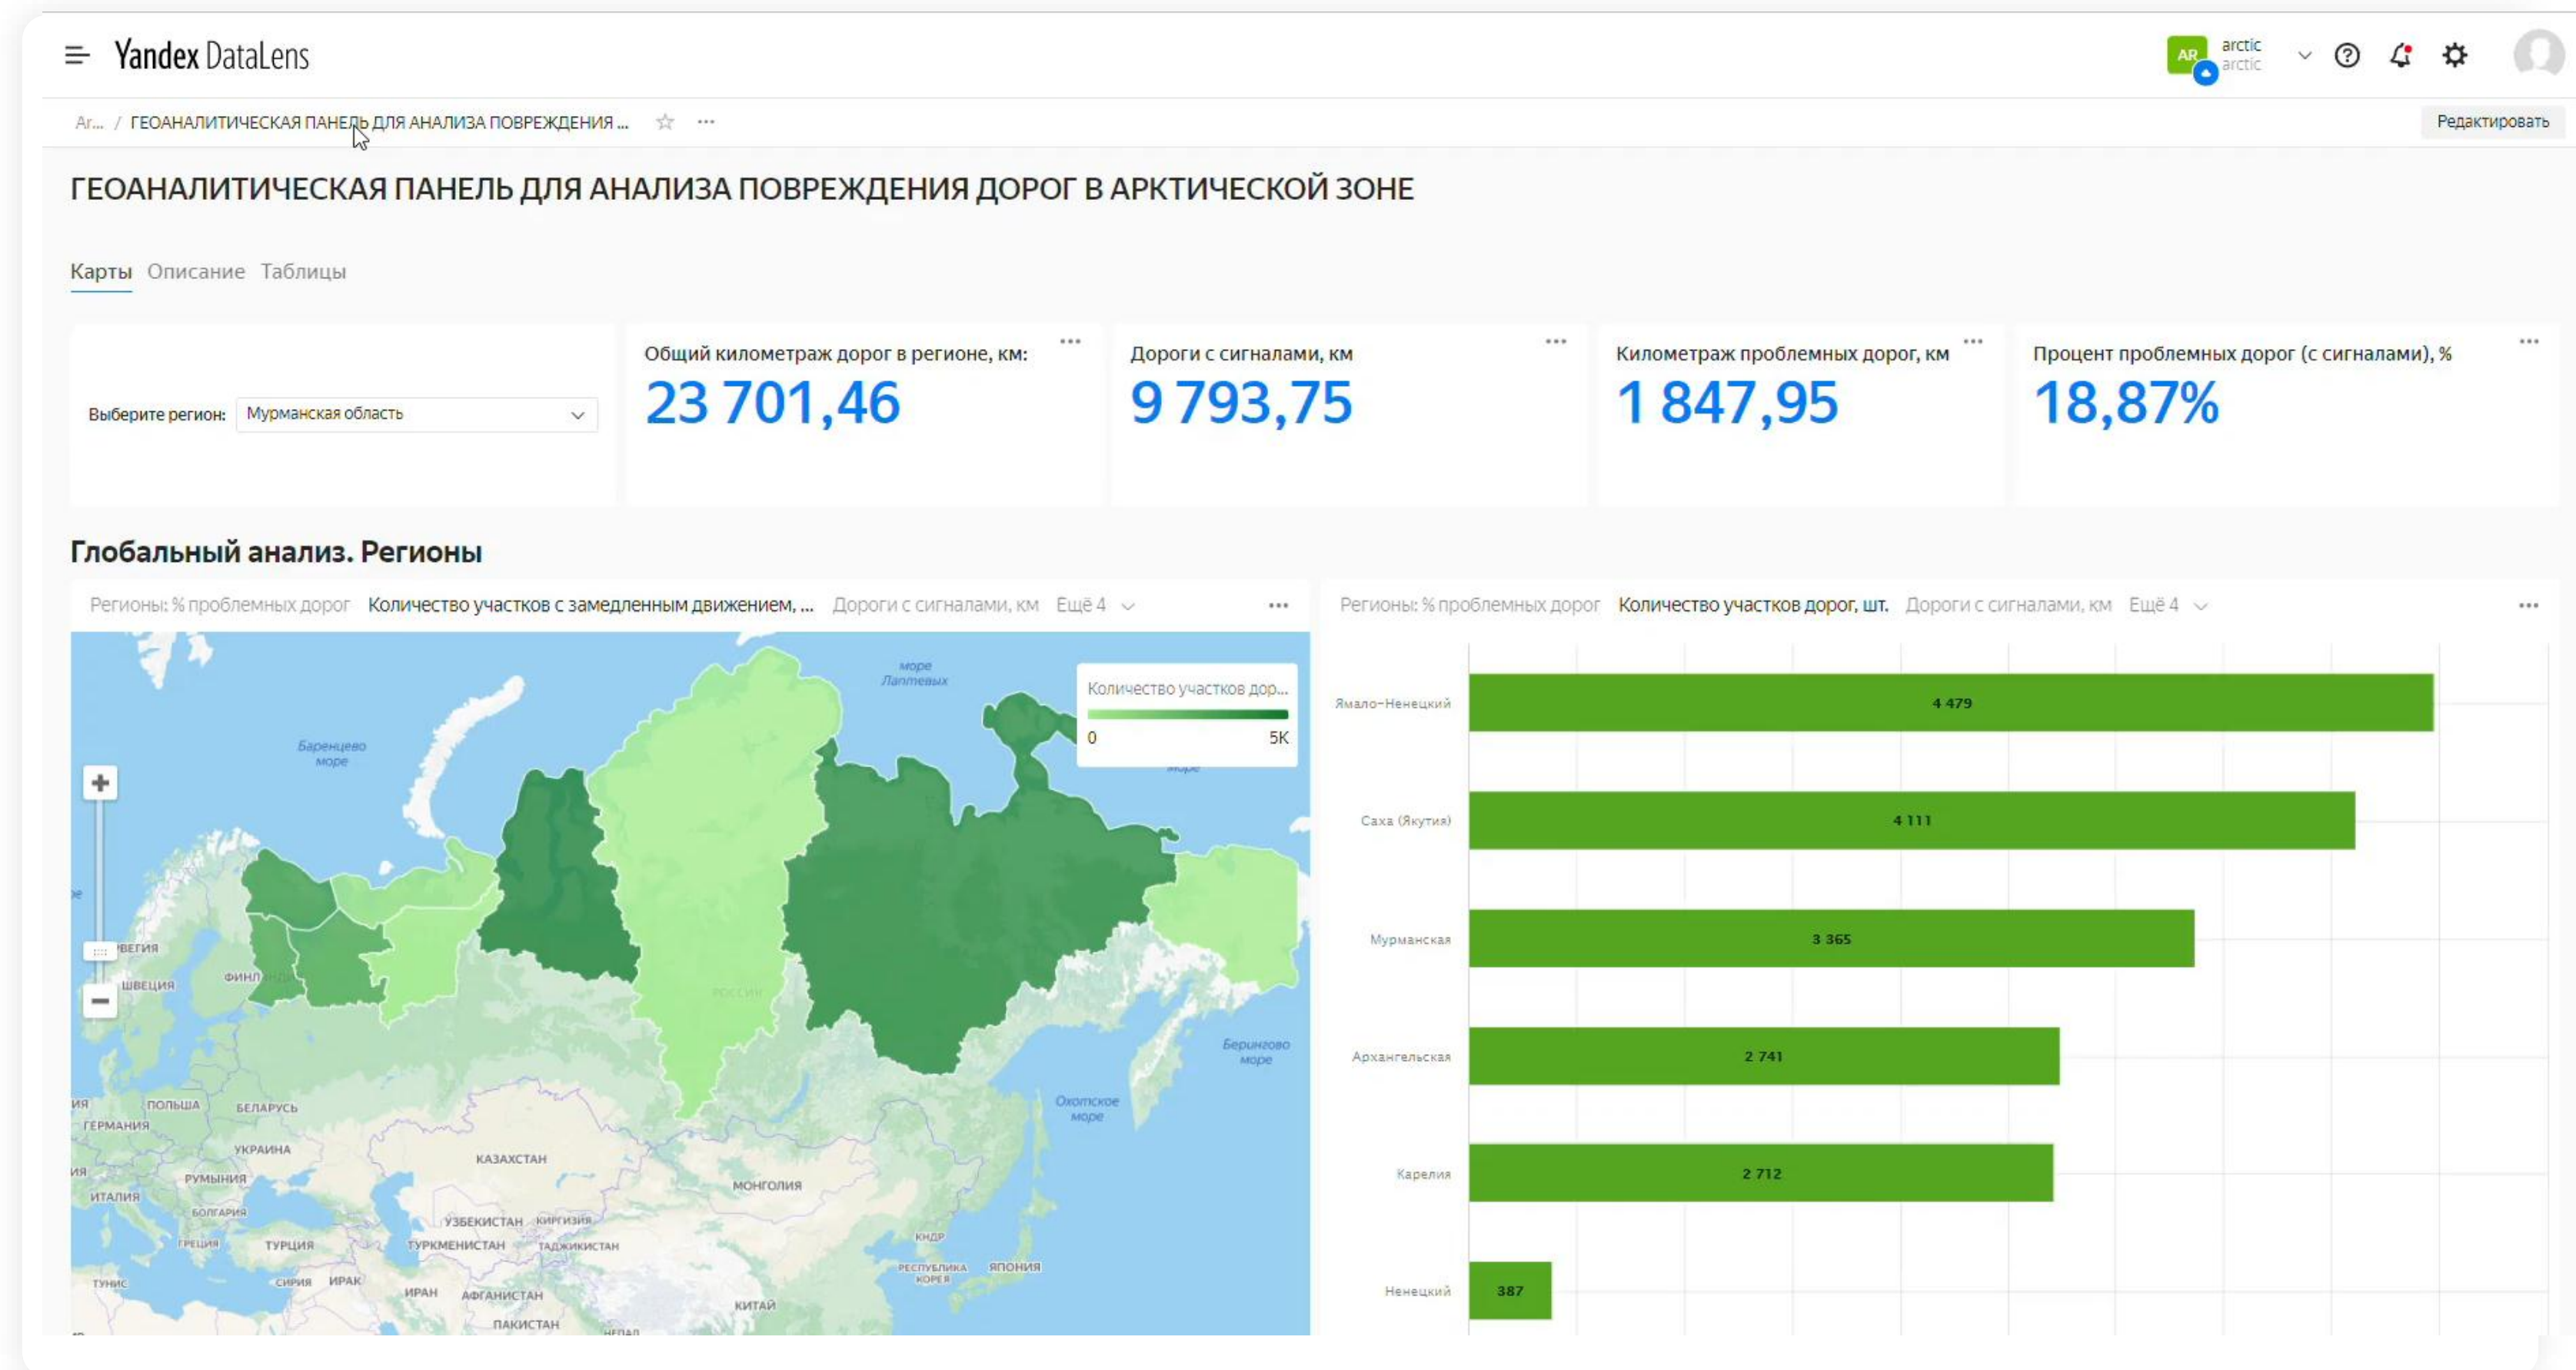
Yandex DataLens

AR arctic arctic

Ar... / ГЕОАНАЛИТИЧЕСКАЯ ПАНЕЛЬ ДЛЯ АНАЛИЗА ПОВРЕЖДЕНИЯ ... ☆ ···

Редактировать

ГЕОАНАЛИТИЧЕСКАЯ ПАНЕЛЬ ДЛЯ АНАЛИЗА ПОВРЕЖДЕНИЯ ДОРОГ В АРКТИЧЕСКОЙ ЗОНЕ

Карты Описание Таблицы

Выберите регион: Мурманская область

Общий километраж дорог в регионе, км: 23 701,46

Дороги с сигналами, км 9 793,75

Километраж проблемных дорог, км 1 847,95

Процент проблемных дорог (с сигналами), % 18,87%

Глобальный анализ. Регионы

Регионы: % проблемных дорог Количество участков с замедленным движением, ... Дороги с сигналами, км Ещё 4

Количество участков дор...
0 5K

море Лаптевых
Баренцево море
море
Берингово море
Охотское море
ШВЕЦИЯ
ФИНЛЯНДИЯ
РОССИЯ
ПОЛЬША
БЕЛАРУСЬ
ГЕРМАНИЯ
УКРАИНА
РУМЫНИЯ
ИТАЛИЯ
БОЛГАРИЯ
ГРЕЦИЯ
ТУРЦИЯ
ТУНИС
СИРИЯ
ИРАК
ИРАН
КАЗАХСТАН
МОНГОЛИЯ
УЗБЕКИСТАН
КИРГИЗИЯ
ТУРКМЕНИСТАН
ТАДЖИКИСТАН
АФГАНИСТАН
ПАКИСТАН
НЕПАЛ
КИТАЙ
КНДР
РЕСПУБЛИКА КОРЕЯ
ЯПОНИЯ

Регионы: % проблемных дорог Количество участков дорог, шт. Дороги с сигналами, км Ещё 4

| Регион | Значение |
|---|---|
| Ямало-Ненецкий | 4 479 |
| Саха (Якутия) | 4 111 |
| Мурманская | 3 365 |
| Архангельская | 2 741 |
| Карелия | 2 712 |
| Ненецкий | 387 |